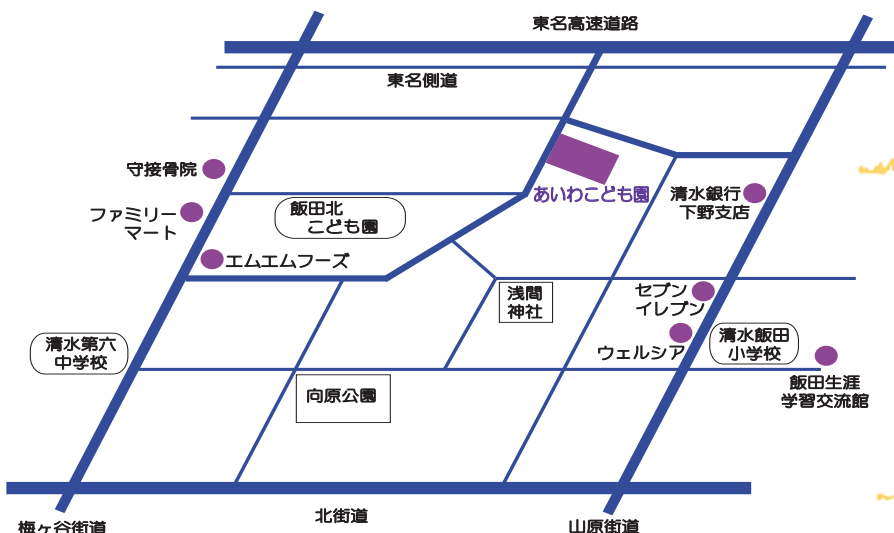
東名高速道路

東名側道

守接骨院

ファミリーマート

エムエムフーズ

飯田北こども園

あいわこども園

清水銀行下野支店

浅間神社

セブンイレブン

ウェルシア

清水飯田小学校

飯田生涯学習交流館

清水第六中学校

向原公園

梅ヶ谷街道

北街道

山原街道